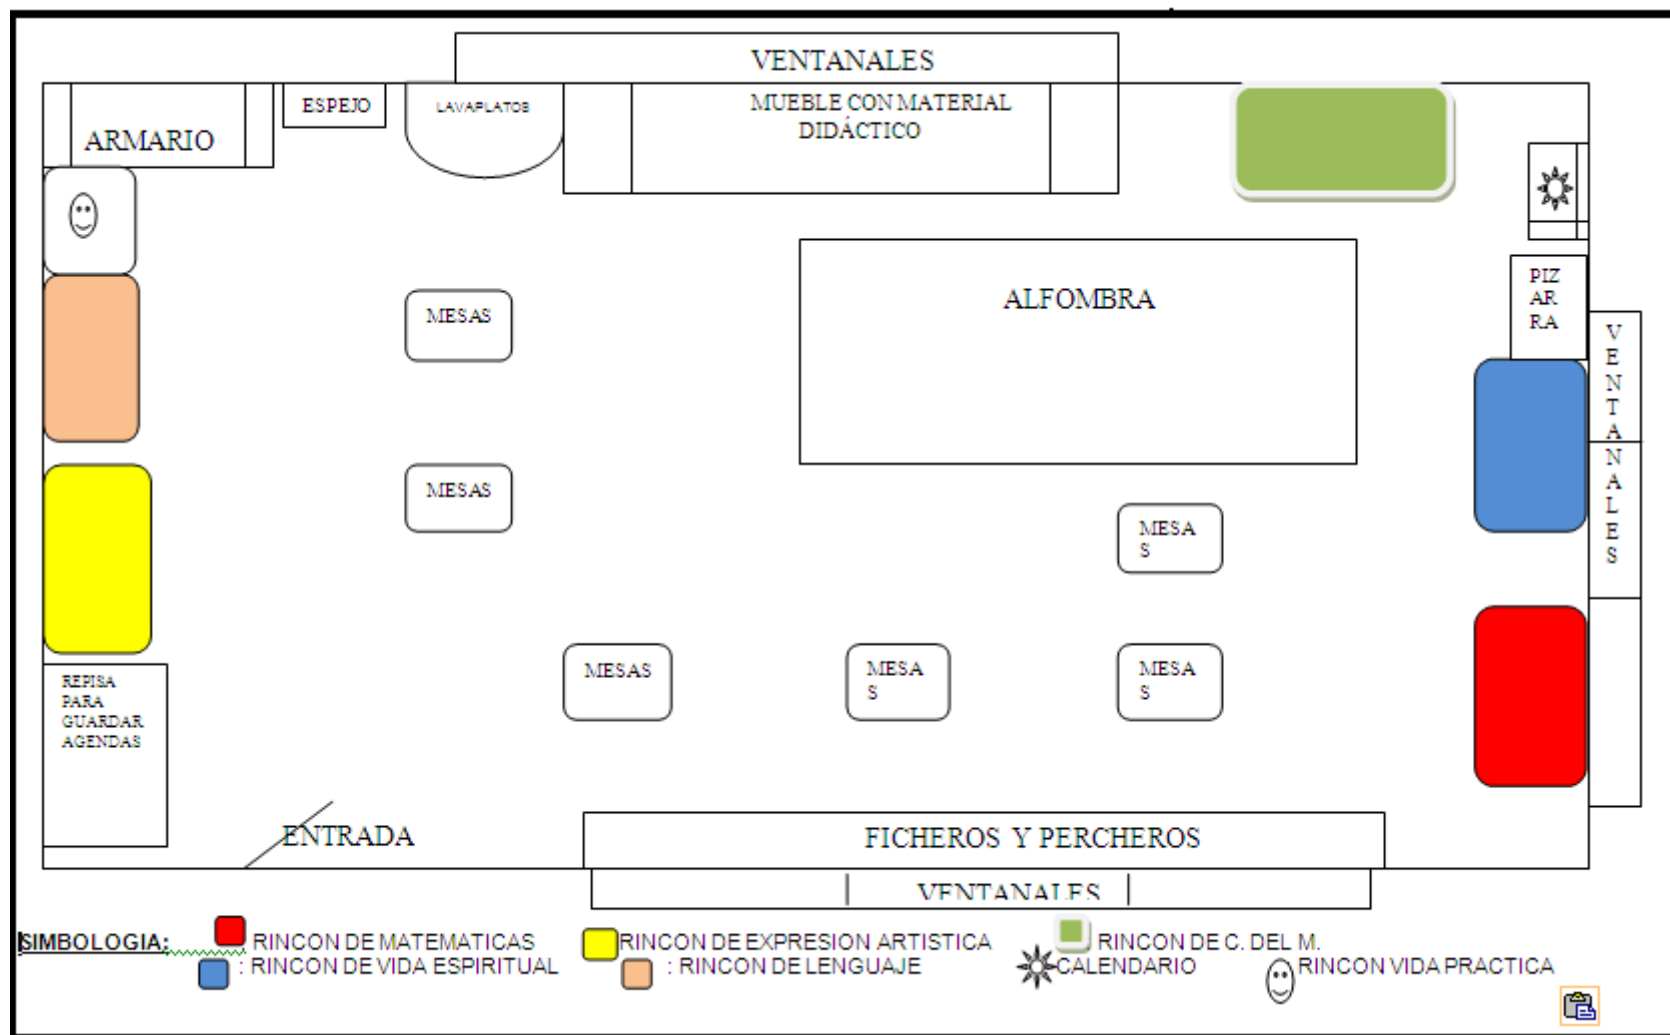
VENTANALES

ARMARIO

ESPEJO

LAVAPLATOS

MUEBLE CON MATERIAL DIDÁCTICO

ALFOMBRA

PIZ AR RA

VENTANALES

MESAS

MESAS

MESAS

MESAS

MESAS

MESAS

REPISA PARA GUARDAR AGENDAS

ENTRADA

FICHEROS Y PERCHEROS

VENTANALES

SIMBOLOGIA: RINCON DE MATEMATICAS RINCON DE EXPRESION ARTISTICA RINCON DE C. DEL M.
: RINCON DE VIDA ESPIRITUAL : RINCON DE LENGUAJE CALENDARIO RINCON VIDA PRACTICA